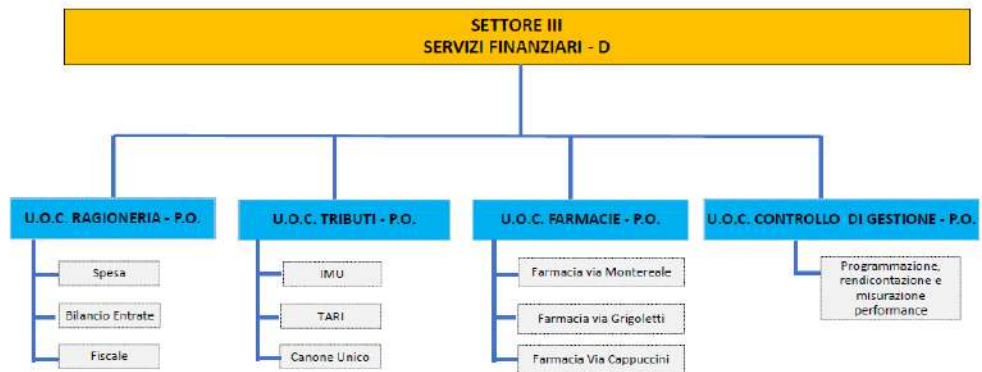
SETTORE III
SERVIZI FINANZIARI - D

U.O.C. RAGIONERIA - P.O.

Spesa

Bilancio Entrate

Fiscale

U.O.C. TRIBUTI - P.O.

IMU

TARI

Canone Unico

U.O.C. FARMACIE - P.O.

Farmacia via Montereale

Farmacia via Grigoletti

Farmacia Via Cappuccini

U.O.C. CONTROLLO DI GESTIONE - P.O.

Programmazione, rendicontazione e misurazione performance